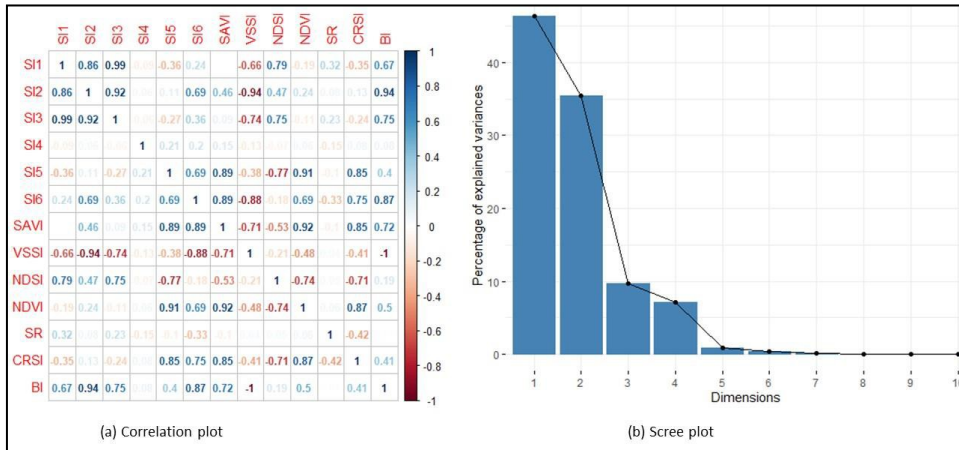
|  | SI1 | SI2 | SI3 | SI4 | SI5 | SI6 | SAVI | VSSI | NDSI | NDVI | SR | CRSI | BI |
|---|---|---|---|---|---|---|---|---|---|---|---|---|---|
| SI1 | 1 | 0.86 | 0.99 | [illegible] | -0.36 | 0.24 |  | -0.66 | 0.79 | 0.19 | 0.32 | -0.35 | 0.67 |
| SI2 | 0.86 | 1 | 0.92 | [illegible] | 0.11 | 0.69 | 0.46 | -0.94 | 0.47 | 0.24 | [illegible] | 0.13 | 0.94 |
| SI3 | 0.99 | 0.92 | 1 | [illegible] | -0.27 | 0.36 | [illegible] | -0.74 | 0.75 | 0.11 | 0.23 | -0.24 | 0.75 |
| SI4 | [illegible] | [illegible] | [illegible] | 1 | 0.21 | 0.2 | 0.15 | -0.13 | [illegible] | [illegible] | -0.15 | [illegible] | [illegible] |
| SI5 | -0.36 | 0.11 | -0.27 | 0.21 | 1 | 0.69 | 0.89 | -0.38 | -0.77 | 0.91 | -0.1 | 0.85 | 0.4 |
| SI6 | 0.24 | 0.69 | 0.36 | 0.2 | 0.69 | 1 | 0.89 | -0.88 | -0.18 | 0.69 | -0.33 | 0.75 | 0.87 |
| SAVI |  | 0.46 | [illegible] | 0.15 | 0.89 | 0.89 | 1 | -0.71 | -0.53 | 0.92 | -0.1 | 0.85 | 0.72 |
| VSSI | -0.66 | -0.94 | -0.74 | -0.13 | -0.38 | -0.88 | -0.71 | 1 | -0.21 | -0.48 | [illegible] | -0.41 | -1 |
| NDSI | 0.79 | 0.47 | 0.75 | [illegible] | -0.77 | -0.18 | -0.53 | -0.21 | 1 | -0.74 | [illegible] | -0.71 | 0.19 |
| NDVI | -0.19 | 0.24 | -0.11 | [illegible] | 0.91 | 0.69 | 0.92 | -0.48 | -0.74 | 1 | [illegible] | 0.87 | 0.5 |
| SR | 0.32 | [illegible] | 0.23 | -0.15 | -0.1 | -0.33 | -0.1 | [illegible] | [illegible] | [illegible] | 1 | -0.42 |  |
| CRSI | -0.35 | -0.13 | -0.24 | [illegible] | 0.85 | 0.75 | 0.85 | -0.41 | -0.71 | 0.87 | -0.42 | 1 | 0.41 |
| BI | 0.67 | 0.94 | 0.75 | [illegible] | 0.4 | 0.87 | 0.72 | -1 | 0.19 | 0.5 |  | 0.41 | 1 |

1 0.8 0.6 0.4 0.2 0 -0.2 -0.4 -0.6 -0.8 -1

(a) Correlation plot

Percentage of explained variances
40 30 20 10 0
1 2 3 4 5 6 7 8 9 10
Dimensions

(b) Scree plot